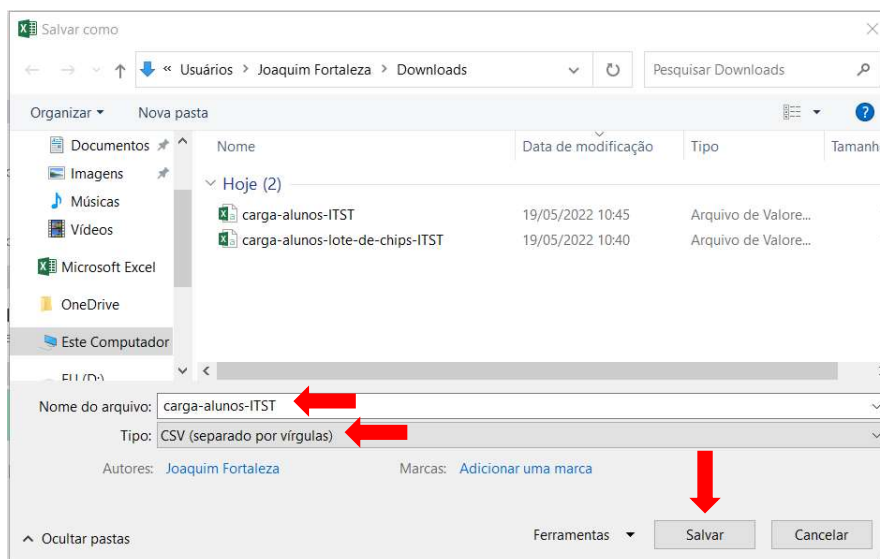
Salvar como

« Usuários › Joaquim Fortaleza › Downloads

Pesquisar Downloads

Organizar ▾ Nova pasta

Documentos
Imagens
Músicas
Vídeos
Microsoft Excel
OneDrive
Este Computador
EU (D:)

| Nome | Data de modificação | Tipo | Tamanh |
|---|---|---|---|
| Hoje (2) | | | |
| carga-alunos-ITST | 19/05/2022 10:45 | Arquivo de Valore... | |
| carga-alunos-lote-de-chips-ITST | 19/05/2022 10:40 | Arquivo de Valore... | |

Nome do arquivo: carga-alunos-ITST

Tipo: CSV (separado por vírgulas)

Autores: Joaquim Fortaleza

Marcas: Adicionar uma marca

Ocultar pastas

Ferramentas ▾

Salvar

Cancelar